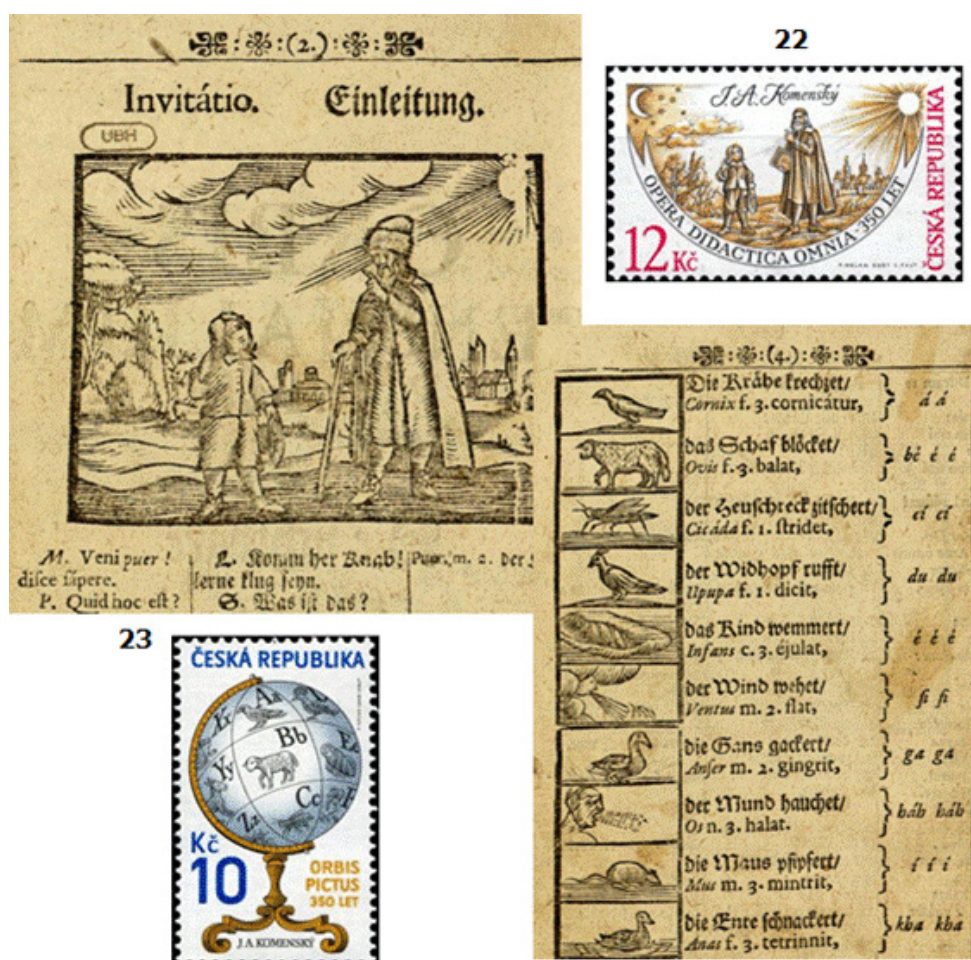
(2.)

Invitátio. Einleitung.

UBH

M. Veni puer! disce sapere.
P. Quid hoc est?

L. Komm her Knab! lerne klug seyn.
S. Was ist das?

Puer, m. 2. Der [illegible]

22

J.A. Komenský

OPERA DIDACTICA OMNIA · 350 LET

12 Kč

ČESKÁ REPUBLIKA

(4.)

| Die Krähe krechzet/ Cornix f. 3. cornicatur, | á á |
|---|---|
| das Schaf blöcket/ Ovis f. 3. balat, | bé é é |
| der Heuschreck zitschert/ Cicáda f. 1. stridet, | cí cí |
| der Widhopf rufft/ Upupa f. 1. dicit, | du du |
| das Kind wemmert/ Infans c. 3. éjulat, | é é é |
| der Wind wehet/ Ventus m. 2. flat, | fi fi |
| die Gans gackert/ Anser m. 2. gingrit, | ga ga |
| der Mund hauchet/ Os n. 3. halat. | háh háh |
| die Maus pfipfert/ Mus m. 3. mintrit, | í í í |
| die Ente schnackert/ Anas f. 3. tetrinnit, | kha kha |

23

ČESKÁ REPUBLIKA

Aa Bb Cc Yy Zz Xx Ee

Kč 10

ORBIS PICTUS 350 LET

J.A.KOMENSKÝ